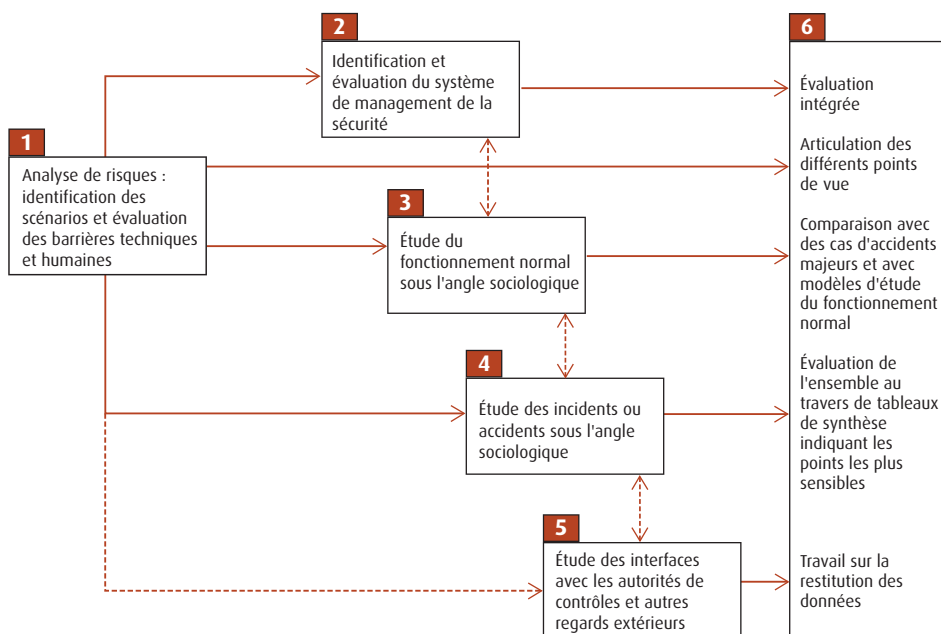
1
Analyse de risques : identification des scénarios et évaluation des barrières techniques et humaines

2
Identification et évaluation du système de management de la sécurité

3
Étude du fonctionnement normal sous l'angle sociologique

4
Étude des incidents ou accidents sous l'angle sociologique

5
Étude des interfaces avec les autorités de contrôles et autres regards extérieurs

6
Évaluation intégrée

Articulation des différents points de vue

Comparaison avec des cas d'accidents majeurs et avec modèles d'étude du fonctionnement normal

Évaluation de l'ensemble au travers de tableaux de synthèse indiquant les points les plus sensibles

Travail sur la restitution des données